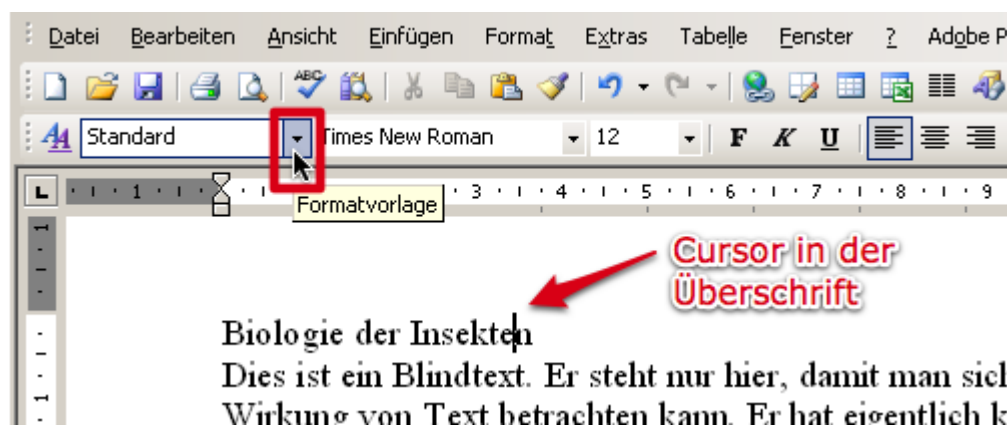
Datei Bearbeiten Ansicht Einfügen Format Extras Tabelle Fenster ? Adobe P

Standard Times New Roman 12 F K U

Formatvorlage

1 · 2 · 3 · 4 · 5 · 6 · 7 · 8 · 9

Cursor in der Überschrift

Biologie der Insekten

Dies ist ein Blindtext. Er steht nur hier, damit man sic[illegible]

Wirkung von Text betrachten kann. Er hat eigentlich k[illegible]